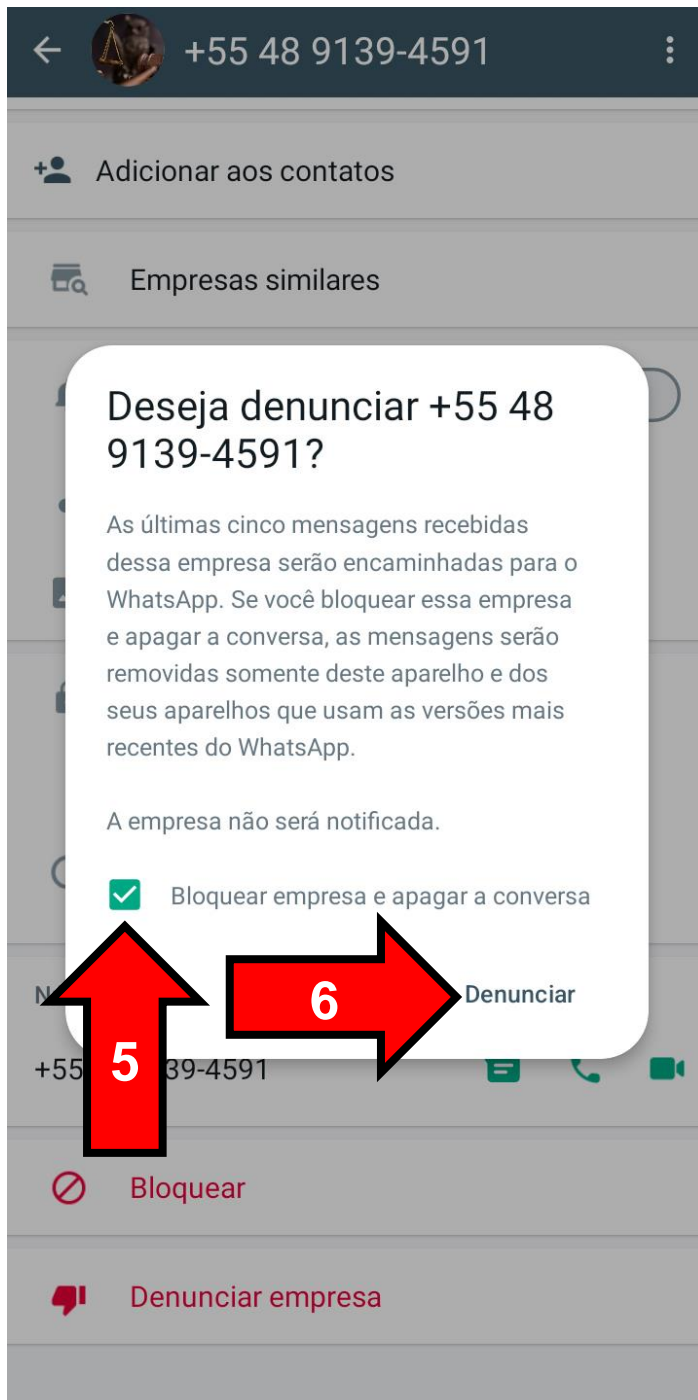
+55 48 9139-4591

Adicionar aos contatos

Empresas similares

Deseja denunciar +55 48 9139-4591?

As últimas cinco mensagens recebidas dessa empresa serão encaminhadas para o WhatsApp. Se você bloquear essa empresa e apagar a conversa, as mensagens serão removidas somente deste aparelho e dos seus aparelhos que usam as versões mais recentes do WhatsApp.

A empresa não será notificada.

Bloquear empresa e apagar a conversa

6

Denunciar

5

+55 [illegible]39-4591

Bloquear

Denunciar empresa